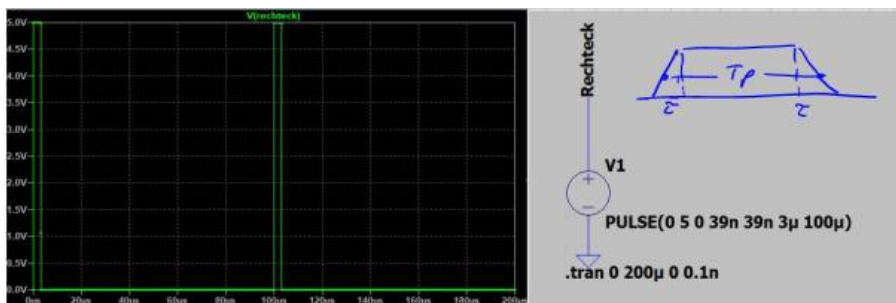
V(rechteck)

5.0V
4.5V
4.0V
3.5V
3.0V
2.5V
2.0V
1.5V
1.0V
0.5V
0.0V

0µs 20µs 40µs 60µs 80µs 100µs 120µs 140µs 160µs 180µs 200µs

Rechteck

$T_p$

$\tau$ $\tau$

V1

+

−

PULSE(0 5 0 39n 39n 3µ 100µ)

.tran 0 200µ 0 0.1n